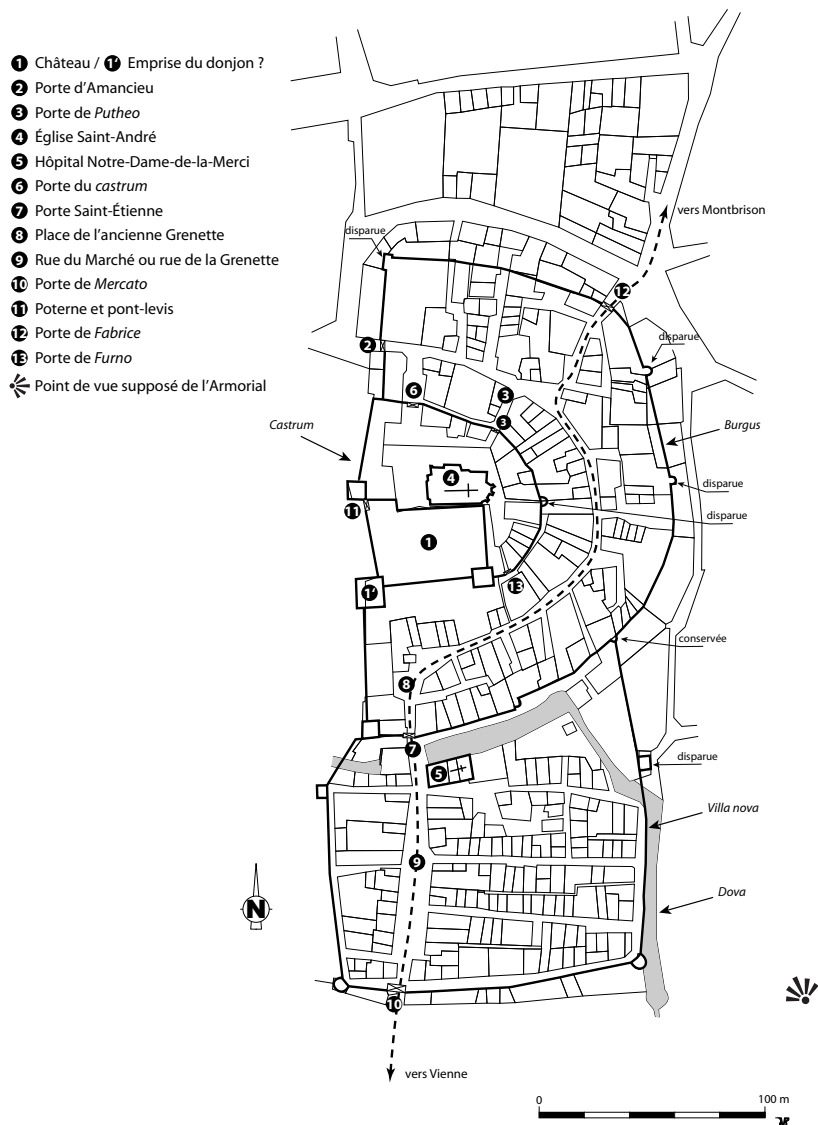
1 Château / 1' Emprise du donjon ?
2 Porte d'Amancieu
3 Porte de *Putheo*
4 Église Saint-André
5 Hôpital Notre-Dame-de-la-Merci
6 Porte du *castrum*
7 Porte Saint-Étienne
8 Place de l'ancienne Grenette
9 Rue du Marché ou rue de la Grenette
10 Porte de *Mercato*
11 Poterne et pont-levis
12 Porte de *Fabrice*
13 Porte de *Furno*
Point de vue supposé de l'Armorial

vers Montbrison
disparue
12
disparue
2
6
3
3
*Castrum*
*Burgus*
4
disparue
disparue
11
1
1'
13
conservée
8
7
disparue
5
*Villa nova*
9
N
*Dova*
10
vers Vienne
0
100 m